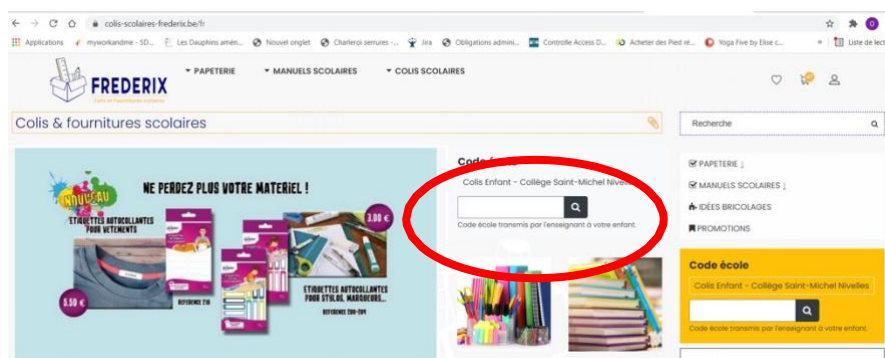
colis-scolaires-frederix.be/fr

Applications myworkandme - SD... Les Dauphins amén... Nouvel onglet Charleroi serrures -... Jira Obligations admini... Controlle Access D... Acheter des Pied re... Yoga Five by Elise c... » Liste de lect

FREDERIX
Colis et Fournitures scolaires

▾ PAPETERIE ▾ MANUELS SCOLAIRES ▾ COLIS SCOLAIRES

Colis & fournitures scolaires

Recherche

NOUVEAU
NE PERDEZ PLUS VOTRE MATERIEL !
ETIQUETTES AUTOCOLLANTES POUR VETEMENTS
5.50 €
REFERENCE 210
3.00 €
ETIQUETTES AUTOCOLLANTES POUR STYLOS, MARQUEURS...
REFERENCE 200-204

Code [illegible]
Colis Enfant - Collège Saint-Michel Nivelles
Code école transmis par l'enseignant à votre enfant.

PAPETERIE ↓
MANUELS SCOLAIRES ↓
IDÉES BRICOLAGES
PROMOTIONS

Code école
Colis Enfant - Collège Saint-Michel Nivelles
Code école transmis par l'enseignant à votre enfant.